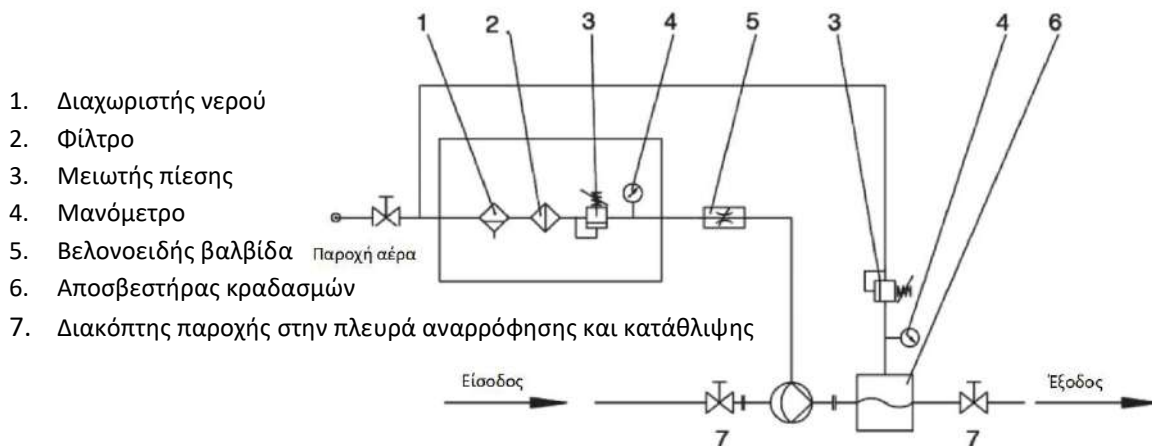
1. Διαχωριστής νερού
2. Φίλτρο
3. Μειωτής πίεσης
4. Μανόμετρο
5. Βελονοειδής βαλβίδα
6. Αποσβεστήρας κραδασμών
7. Διακόπτης παροχής στην πλευρά αναρρόφησης και κατάθλιψης

1 2 3 4 5 3 4 6

Παροχή αέρα

Είσοδος

Έξοδος

7 7